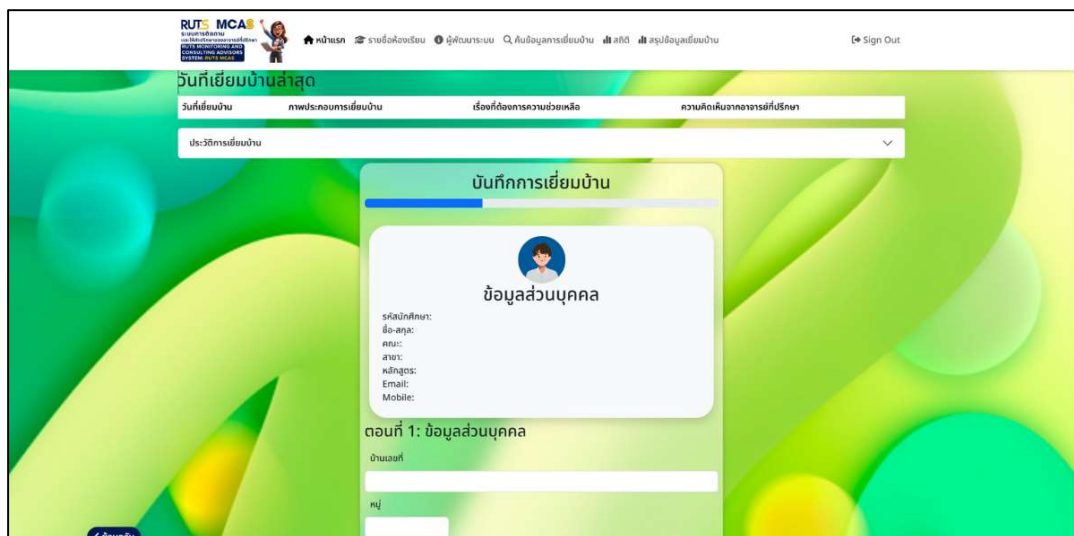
RUTS MCAS
ระบบการติดตาม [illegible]
RUTS MONITORING AND CONSULTING ADVISORS SYSTEM: RUTS-MCAS

หน้าแรก รายชื่อห้องเรียน ผู้พัฒนาระบบ ค้นข้อมูลการเยี่ยมบ้าน สถิติ สรุปข้อมูลเยี่ยมบ้าน

Sign Out

วันที่เยี่ยมบ้านล่าสุด

| วันที่เยี่ยมบ้าน | ภาพประกอบการเยี่ยมบ้าน | เรื่องที่ต้องการความช่วยเหลือ | ความคิดเห็นจากอาจารย์ที่ปรึกษา |
|---|---|---|---|

ประวัติการเยี่ยมบ้าน

บันทึกการเยี่ยมบ้าน

ข้อมูลส่วนบุคคล

รหัสนักศึกษา:
ชื่อ-สกุล:
คณะ:
สาขา:
หลักสูตร:
Email:
Mobile:

ตอนที่ 1: ข้อมูลส่วนบุคคล

บ้านเลขที่

หมู่

ย้อนกลับ